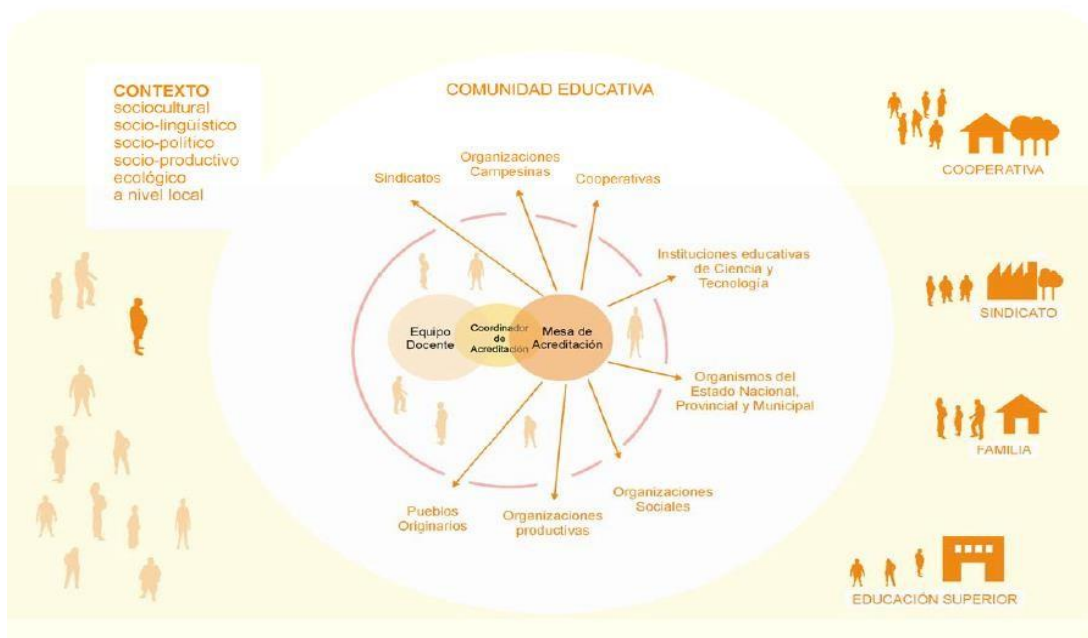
CONTEXTO
sociocultural
socio-lingüístico
socio-político
socio-productivo
ecológico
a nivel local

COMUNIDAD EDUCATIVA

Sindicatos

Organizaciones Campesinas

Cooperativas

Instituciones educativas de Ciencia y Tecnología

Equipo Docente

Coordinador de Acreditación

Mesa de Acreditación

Organismos del Estado Nacional, Provincial y Municipal

Organizaciones Sociales

Organizaciones productivas

Pueblos Originarios

COOPERATIVA

SINDICATO

FAMILIA

EDUCACIÓN SUPERIOR